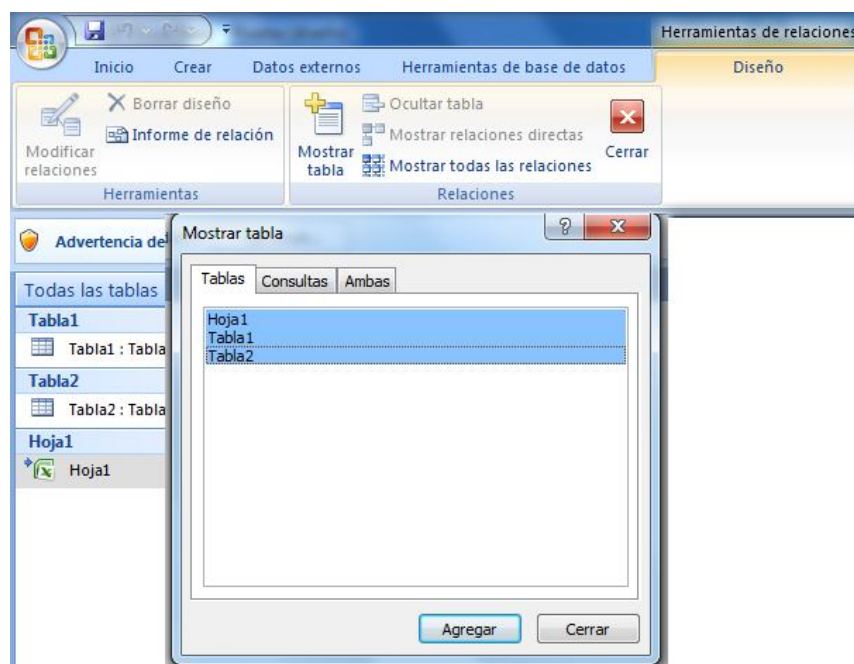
Herramientas de relaciones

Inicio Crear Datos externos Herramientas de base de datos Diseño

Modificar relaciones
Borrar diseño
Informe de relación
Herramientas

Mostrar tabla
Ocultar tabla
Mostrar relaciones directas
Mostrar todas las relaciones
Cerrar
Relaciones

Advertencia de

Todas las tablas
Tabla1
Tabla1 : Tabla
Tabla2
Tabla2 : Tabla
Hoja1
Hoja1

Mostrar tabla
?
X
Tablas Consultas Ambas
Hoja1
Tabla1
Tabla2
Agregar
Cerrar